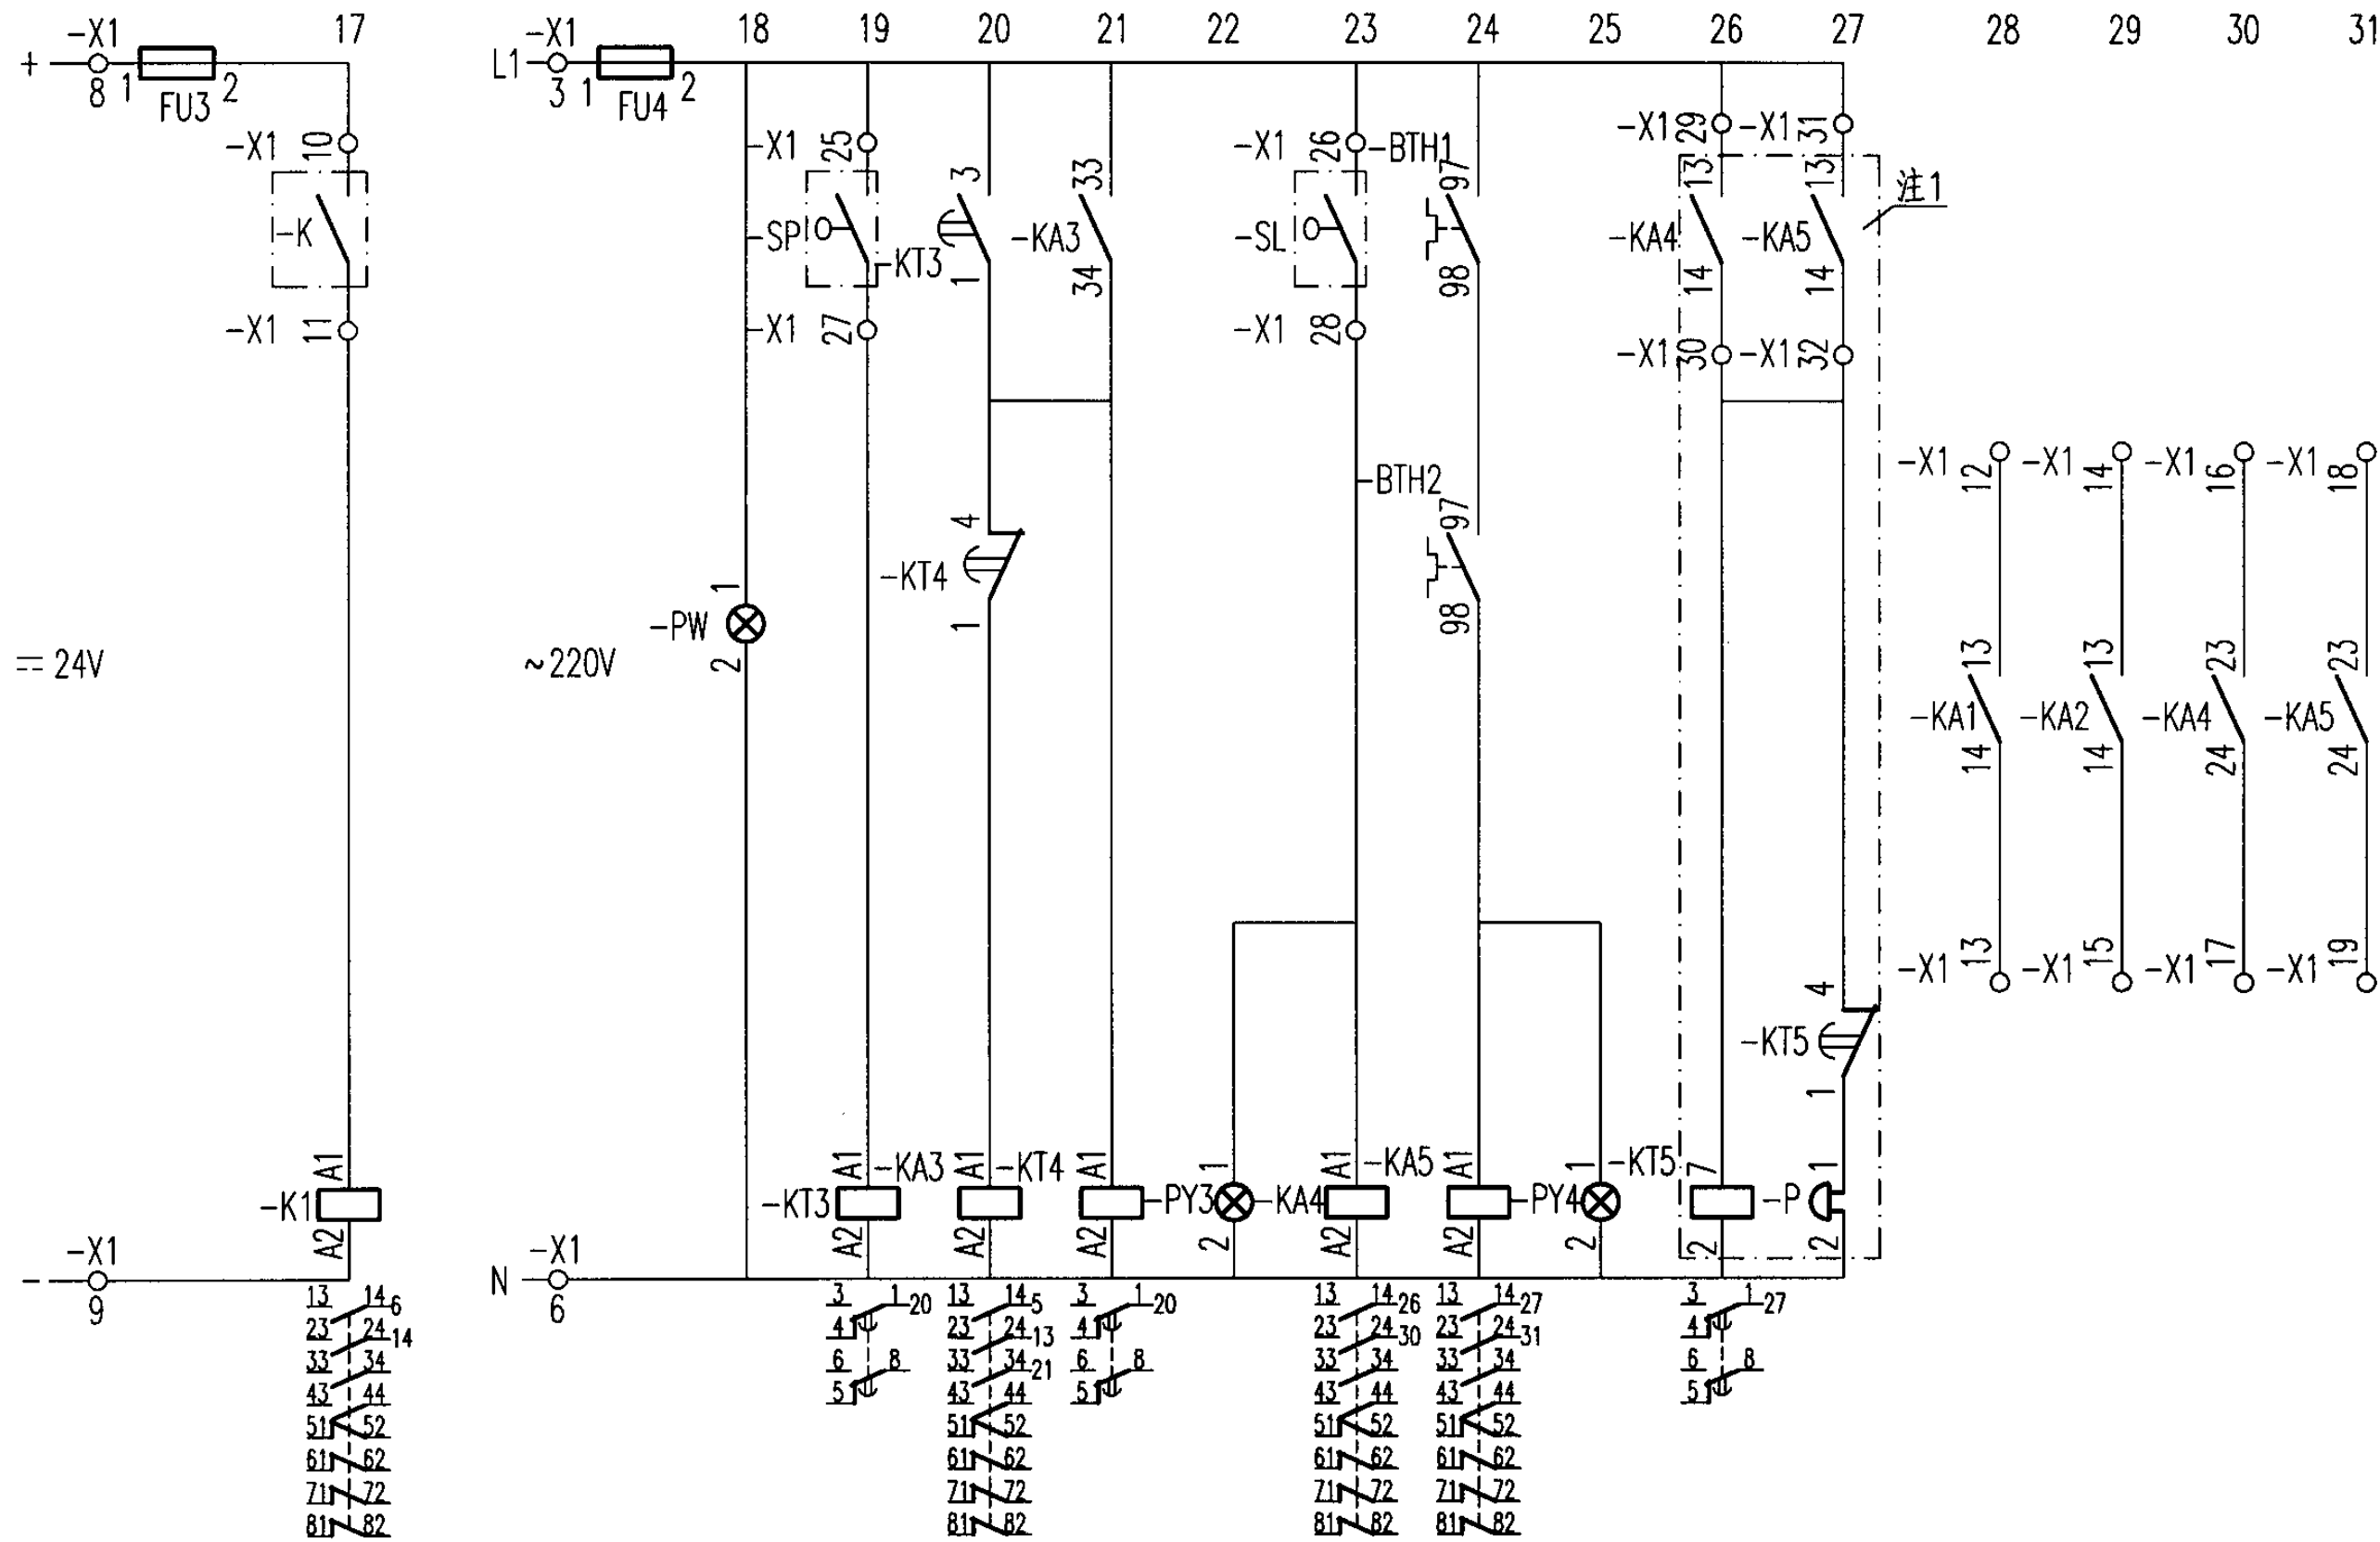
17 18 19 20 21 22 23 24 25 26 27 28 29 30 31

+ −X1 8 1 FU3 2
−X1 10
−K
−X1 11
== 24V
A1
−K1
A2
− −X1 9
13 14 6
23 24 14
33 34
43 44
51 52
61 62
71 72
81 82

L1 −X1 3 1 FU4 2
−X1 25
−SP
−KT3
−X1 27
3
−KT3
1
33
−KA3
34
−X1 26 −BTH1
−SL
−X1 28
97
98
−BTH2
97
98
−X1 29 −X1 31
13 13
−KA4 −KA5
14 14
注1
−X1 30 −X1 32
4
−KT4
1
1
−PW
2
~220V
−X1 12 −X1 14 −X1 16 −X1 18
13 13 23 23
−KA1 −KA2 −KA4 −KA5
14 14 24 24
−X1 13 −X1 15 −X1 17 −X1 19
4
−KT5
1
A1 −KA3
−KT3
A2
A1 −KT4
A2
A1
−PY3
A2
1
2
−KA4
A1 −KA5
A2
A1
−PY4
A2
1
2
−KT5
7
−P
2
1
2
N −X1 6

3 1 20
4
6 8
5

13 14 5
23 24 13
33 34 21
43 44
51 52
61 62
71 72
81 82

3 1 20
4
6 8
5

13 14 26
23 24 30
33 34
43 44
51 52
61 62
71 72
81 82

13 14 27
23 24 31
33 34
43 44
51 52
61 62
71 72
81 82

3 1 27
4
6 8
5